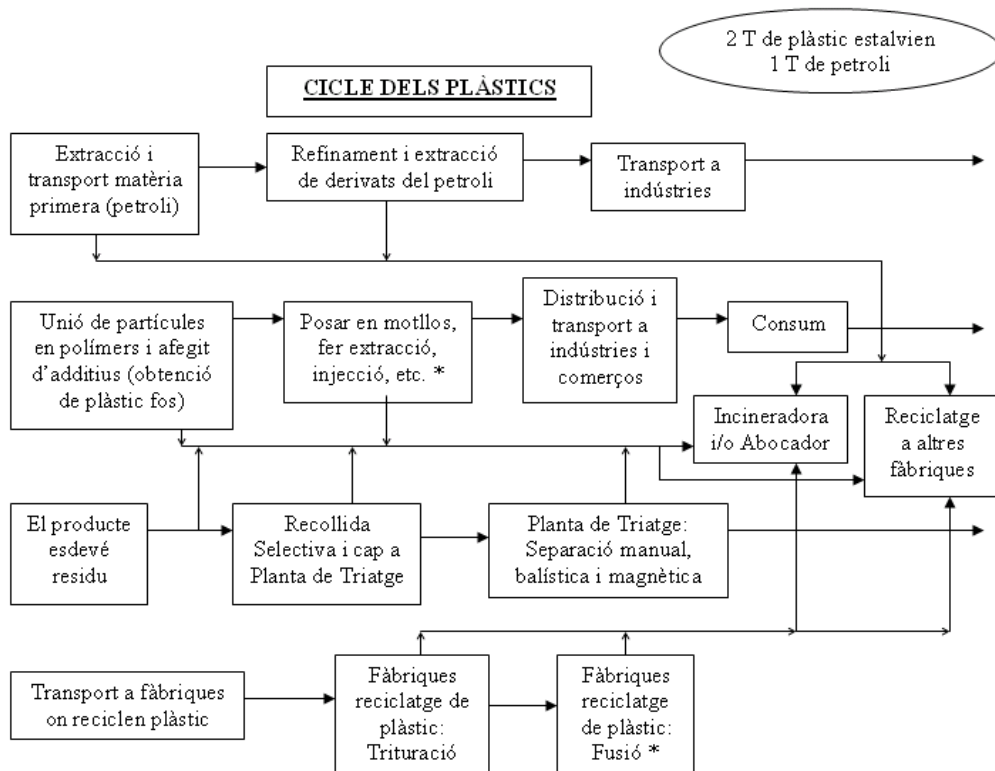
2 T de plàstic estalvien 1 T de petroli

CICLE DELS PLÀSTICS

Extracció i transport matèria primera (petroli)

Refinament i extracció de derivats del petroli

Transport a indústries

Unió de partícules en polímers i afegit d'additius (obtenció de plàstic fos)

Posar en motllos, fer extracció, injecció, etc. *

Distribució i transport a indústries i comerços

Consum

Incineradora i/o Abocador

Reciclatge a altres fàbriques

El producte esdevé residu

Recollida Selectiva i cap a Planta de Triatge

Planta de Triatge: Separació manual, balística i magnètica

Transport a fàbriques on reciclen plàstic

Fàbriques reciclatge de plàstic: Trituració

Fàbriques reciclatge de plàstic: Fusió *